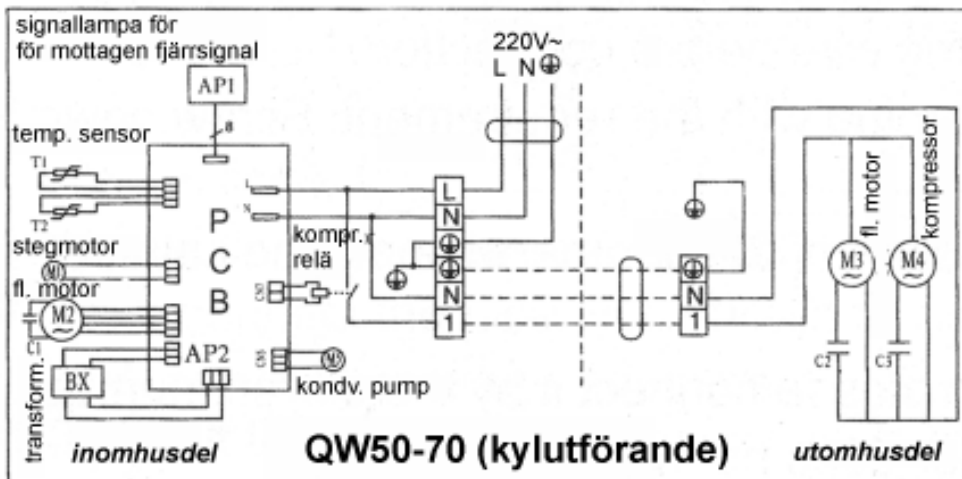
signallampa för
för mottagen fjärrsignal

AP1

8

220V~
L N ⏚

temp. sensor

T1

T2

P
C
B

L

N

L
N
⏚
⏚
N
1

⏚

⏚
N
1

stegmotor

M1

fl. motor

M2

C1

AP2

BX

transform.

kompr. relä

kondv. pump

M

fl. motor

kompressor

M3

M4

C2

C3

inomhusdel

QW50-70 (kylutförande)

utomhusdel